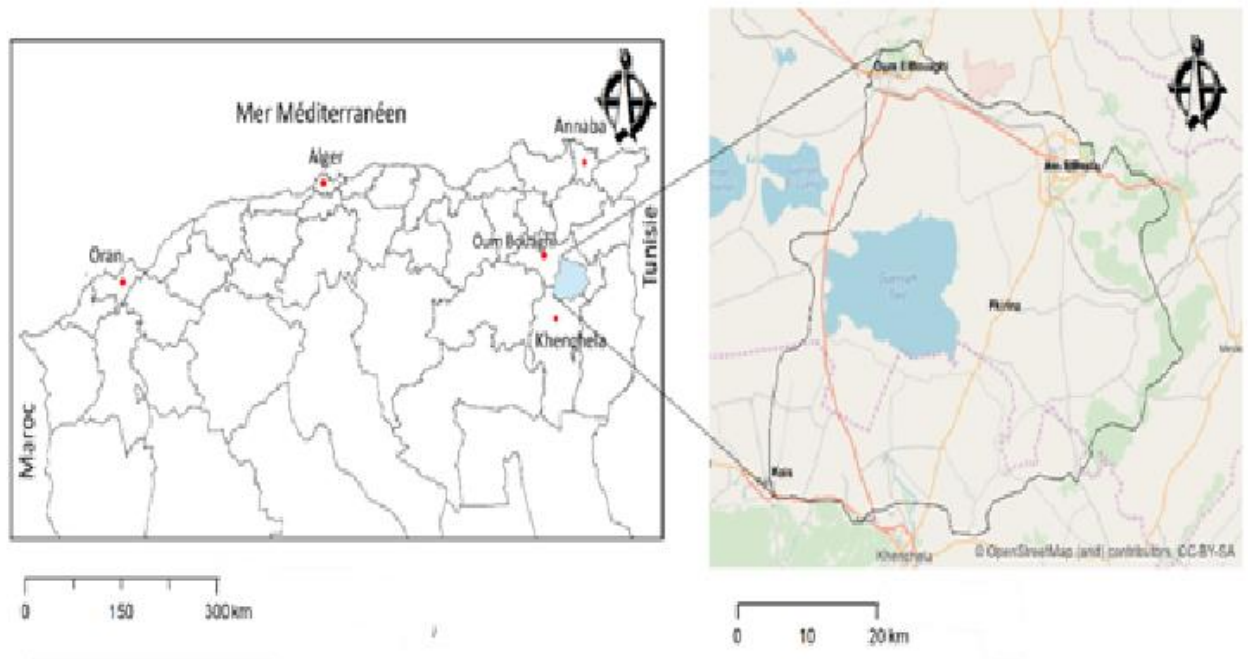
Mer Méditerranéen

Annaba

Alger

Oran

Oum Bouaghi

Khenchela

Tunisie

Maroc

0 150 300 km

Oum El Bouaghi

Ain Beida

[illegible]

Fkirina

Kais

Khenchela

© OpenStreetMap (and) contributors, CC-BY-SA

0 10 20 km